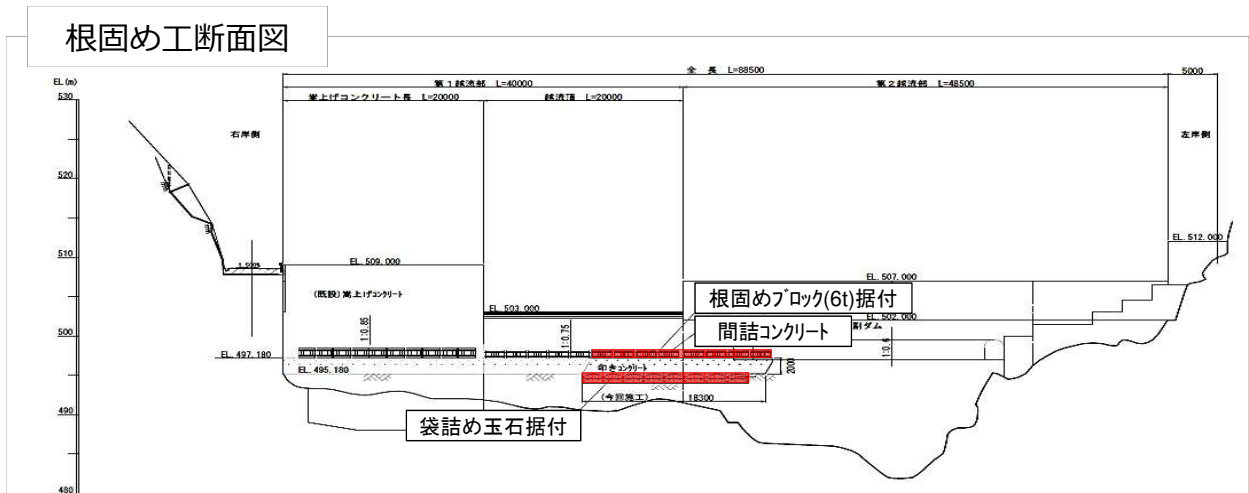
根固め工断面図

EL (m)
530
520
510
500
490
480

全 長 L=88500
5000
第１越流部 L=40000
第２越流部 L=48500
嵩上げコンクリート長 L=20000
越流頂 L=20000

右岸側
左岸側

1.500%
EL. 509.000
EL. 512.000
EL. 507.000
(既設) 嵩上げコンクリート
EL. 503.000
EL. 502.000
根固めブロック(6t)据付
間詰コンクリート
副ダム
1:0.85
1:0.75
1:0.6
EL. 497.180
EL. 495.180
叩きコンクリート
2000
(今回施工)
18300

袋詰め玉石据付